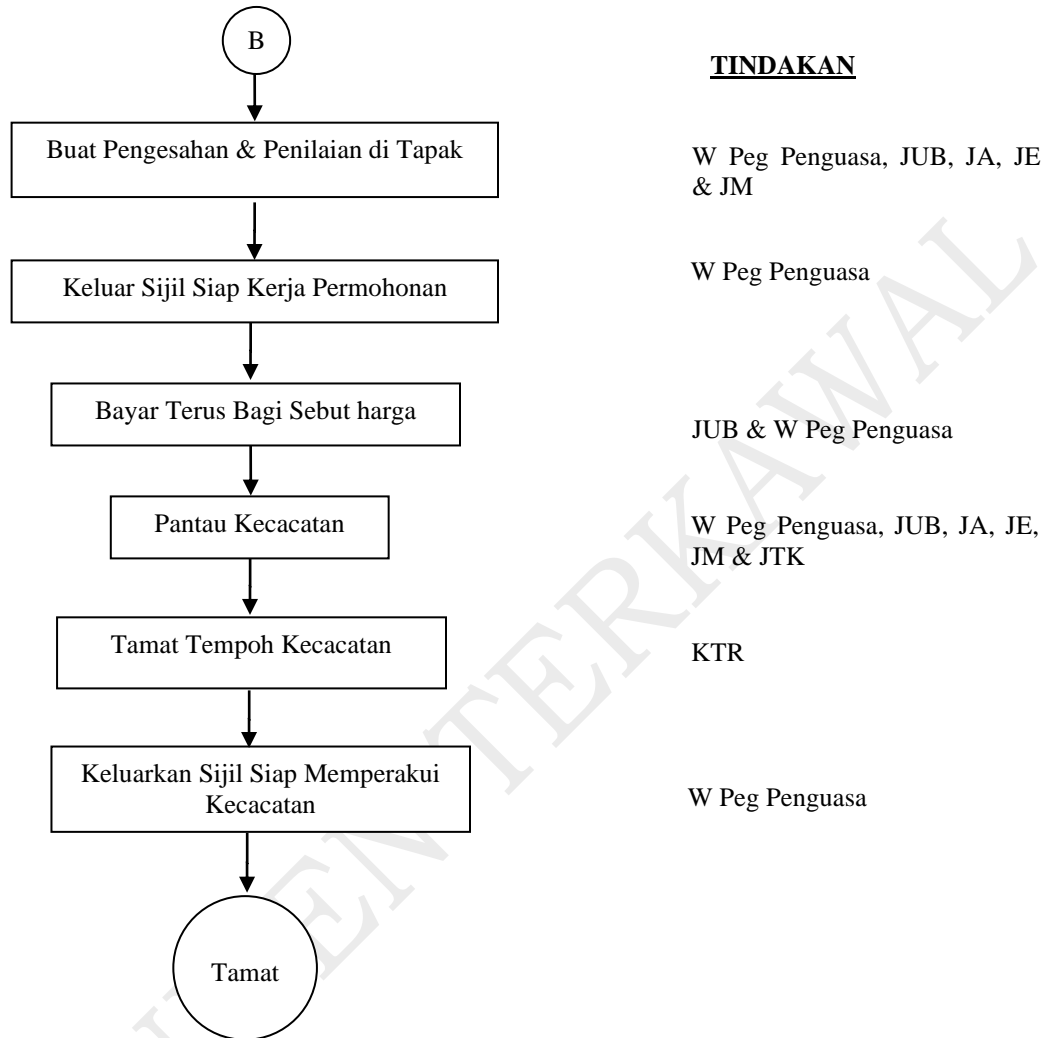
B

TINDAKAN

Buat Pengesahan & Penilaian di Tapak

W Peg Penguasa, JUB, JA, JE & JM

Keluar Sijil Siap Kerja Permohonan

W Peg Penguasa

Bayar Terus Bagi Sebut harga

JUB & W Peg Penguasa

Pantau Kecacatan

W Peg Penguasa, JUB, JA, JE, JM & JTK

Tamat Tempoh Kecacatan

KTR

Keluarkan Sijil Siap Memperakui Kecacatan

W Peg Penguasa

Tamat

DOKUMEN TERKAWAL